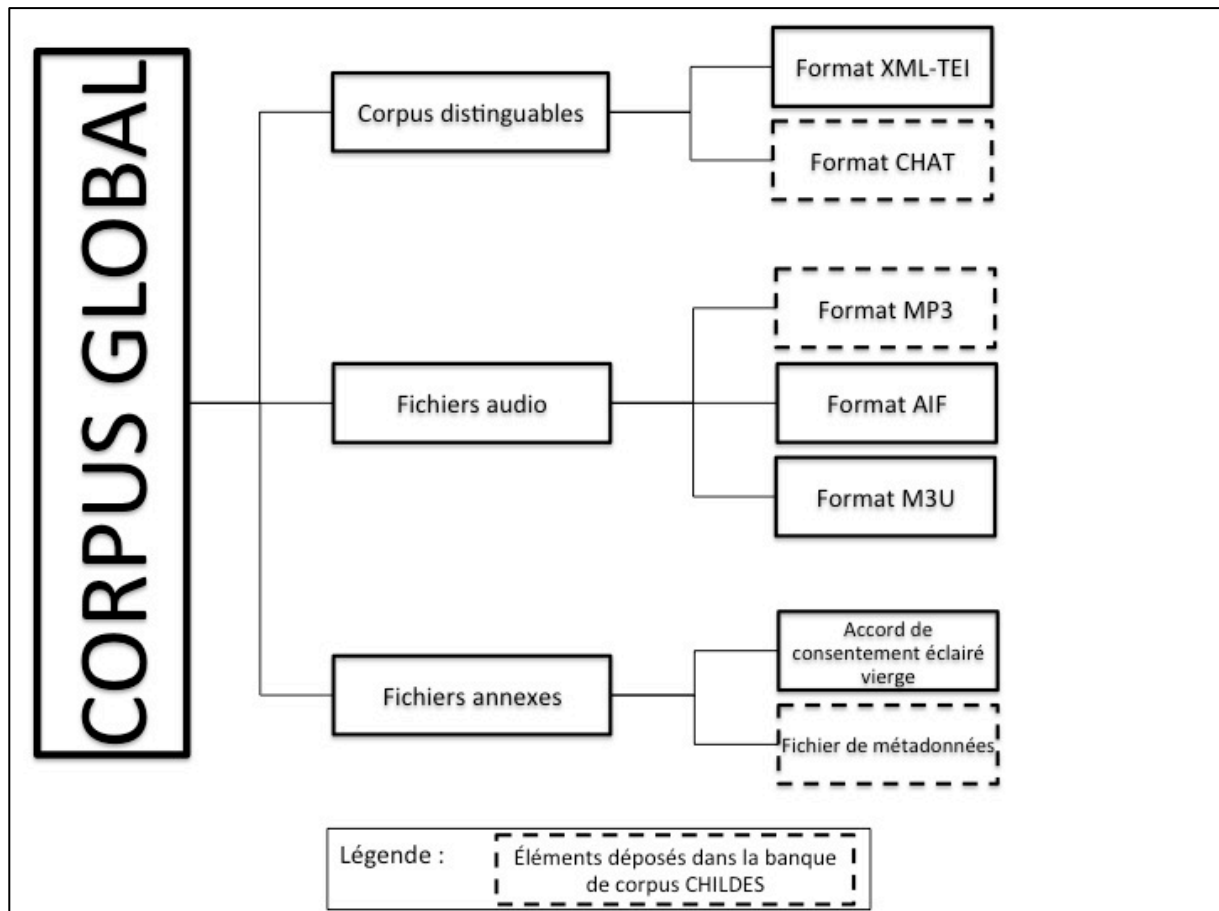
CORPUS GLOBAL

Corpus distinguables

Format XML-TEI

Format CHAT

Fichiers audio

Format MP3

Format AIF

Format M3U

Fichiers annexes

Accord de consentement éclairé vierge

Fichier de métadonnées

Légende : Éléments déposés dans la banque de corpus CHILDES